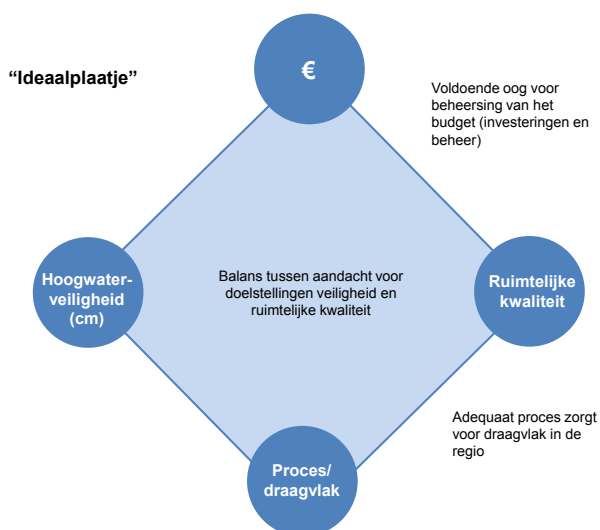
"Ideaalplaatje"

€

Voldoende oog voor beheersing van het budget (investeringen en beheer)

Hoogwater-veiligheid (cm)

Balans tussen aandacht voor doelstellingen veiligheid en ruimtelijke kwaliteit

Ruimtelijke kwaliteit

Adequaat proces zorgt voor draagvlak in de regio

Proces/ draagvlak